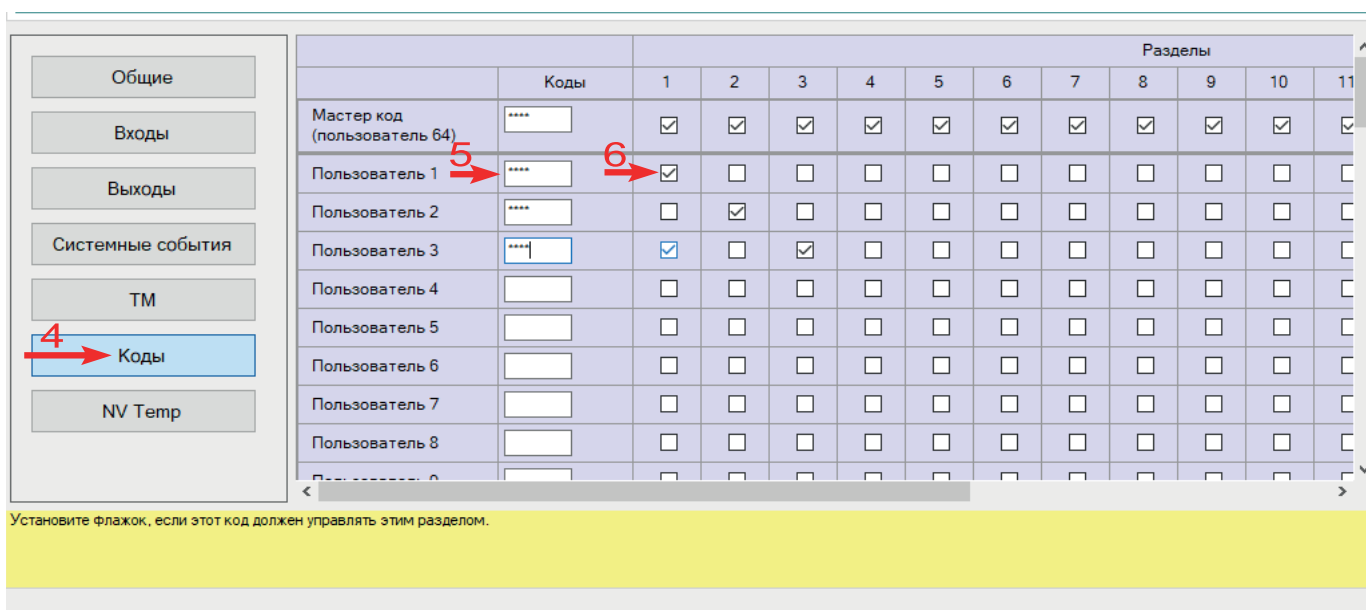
Общие

Входы

Выходы

Системные события

TM

4

Коды

NV Temp

| | | Разделы | | | | | | | | | | |
|---|---|---|---|---|---|---|---|---|---|---|---|---|
| | Коды | 1 | 2 | 3 | 4 | 5 | 6 | 7 | 8 | 9 | 10 | 11 |
| Мастер код (пользователь 64) | **** | ☑ | ☑ | ☑ | ☑ | ☑ | ☑ | ☑ | ☑ | ☑ | ☑ | ☑ |
| Пользователь 1 | **** | ☑ | ☐ | ☐ | ☐ | ☐ | ☐ | ☐ | ☐ | ☐ | ☐ | ☐ |
| Пользователь 2 | **** | ☐ | ☑ | ☐ | ☐ | ☐ | ☐ | ☐ | ☐ | ☐ | ☐ | ☐ |
| Пользователь 3 | **** | ☑ | ☐ | ☑ | ☐ | ☐ | ☐ | ☐ | ☐ | ☐ | ☐ | ☐ |
| Пользователь 4 | | ☐ | ☐ | ☐ | ☐ | ☐ | ☐ | ☐ | ☐ | ☐ | ☐ | ☐ |
| Пользователь 5 | | ☐ | ☐ | ☐ | ☐ | ☐ | ☐ | ☐ | ☐ | ☐ | ☐ | ☐ |
| Пользователь 6 | | ☐ | ☐ | ☐ | ☐ | ☐ | ☐ | ☐ | ☐ | ☐ | ☐ | ☐ |
| Пользователь 7 | | ☐ | ☐ | ☐ | ☐ | ☐ | ☐ | ☐ | ☐ | ☐ | ☐ | ☐ |
| Пользователь 8 | | ☐ | ☐ | ☐ | ☐ | ☐ | ☐ | ☐ | ☐ | ☐ | ☐ | ☐ |
| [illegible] | | | | | | | | | | | | |

5

6

Установите флажок, если этот код должен управлять этим разделом.